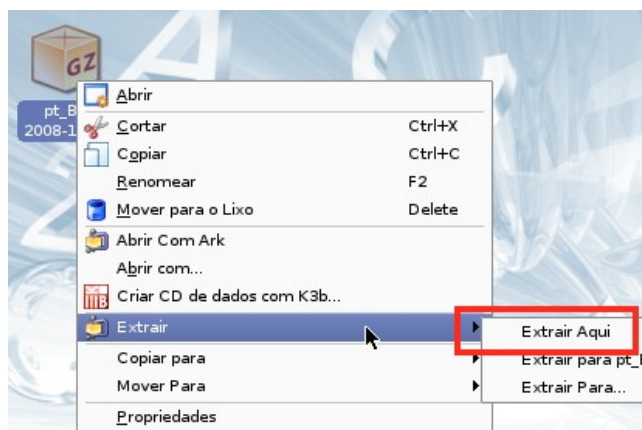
GZ

pt_B
2008-1

Abrir
Cortar Ctrl+X
Copiar Ctrl+C
Renomear F2
Mover para o Lixo Delete
Abrir Com Ark
Abrir com...
Criar CD de dados com K3b...
Extrair
Copiar para
Mover Para
Propriedades

Extrair Aqui
Extrair para pt_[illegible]
Extrair Para...